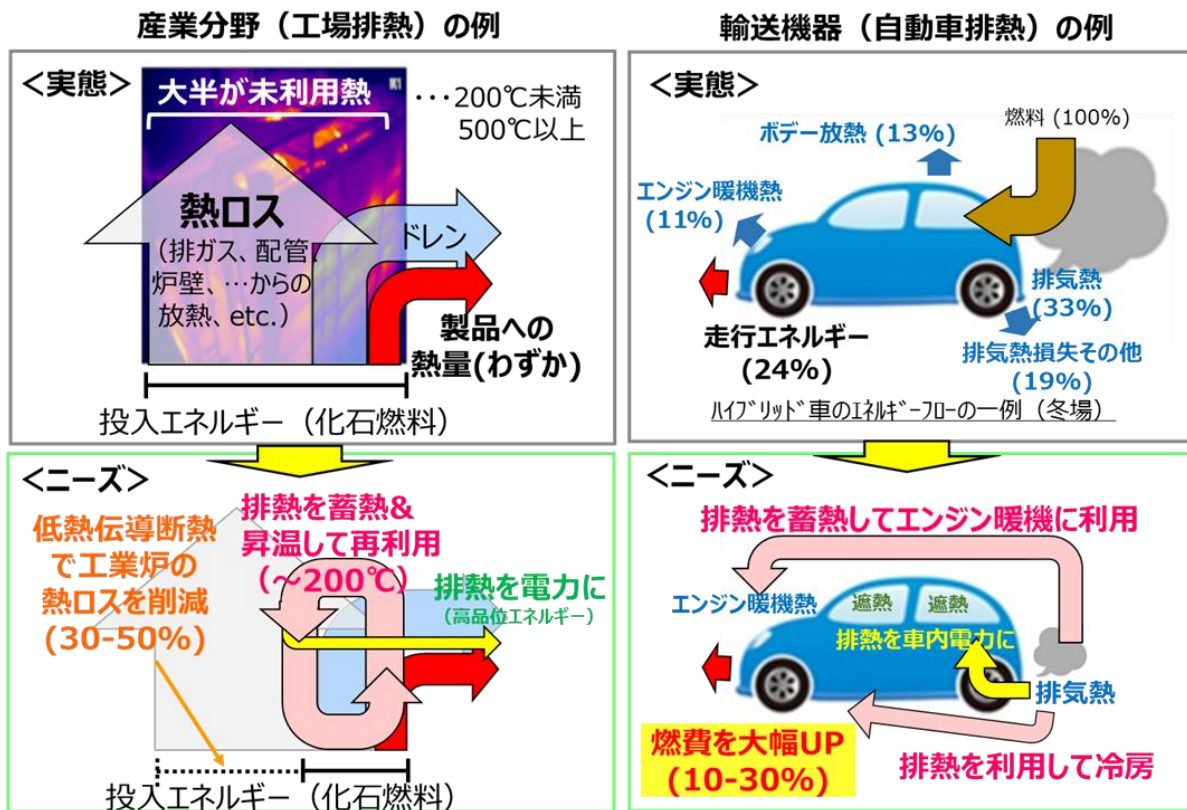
産業分野（工場排熱）の例

輸送機器（自動車排熱）の例

<実態>

大半が未利用熱

・・・200℃未満
500℃以上

熱ロス
（排ガス、配管、炉壁、…からの放熱、etc.）

ドレン

製品への熱量(わずか)

投入エネルギー（化石燃料）

<実態>

ボデー放熱 (13%)

燃料 (100%)

エンジン暖機熱 (11%)

排気熱 (33%)

走行エネルギー (24%)

排気熱損失その他 (19%)

ハイブリッド車のエネルギーフローの一例（冬場）

<ニーズ>

低熱伝導断熱で工業炉の熱ロスを削減 (30-50%)

排熱を蓄熱&昇温して再利用 (~200℃)

排熱を電力に
(高品位エネルギー)

投入エネルギー（化石燃料）

<ニーズ>

排熱を蓄熱してエンジン暖機に利用

エンジン暖機熱

遮熱

遮熱

排熱を車内電力に

排気熱

燃費を大幅UP (10-30%)

排熱を利用して冷房